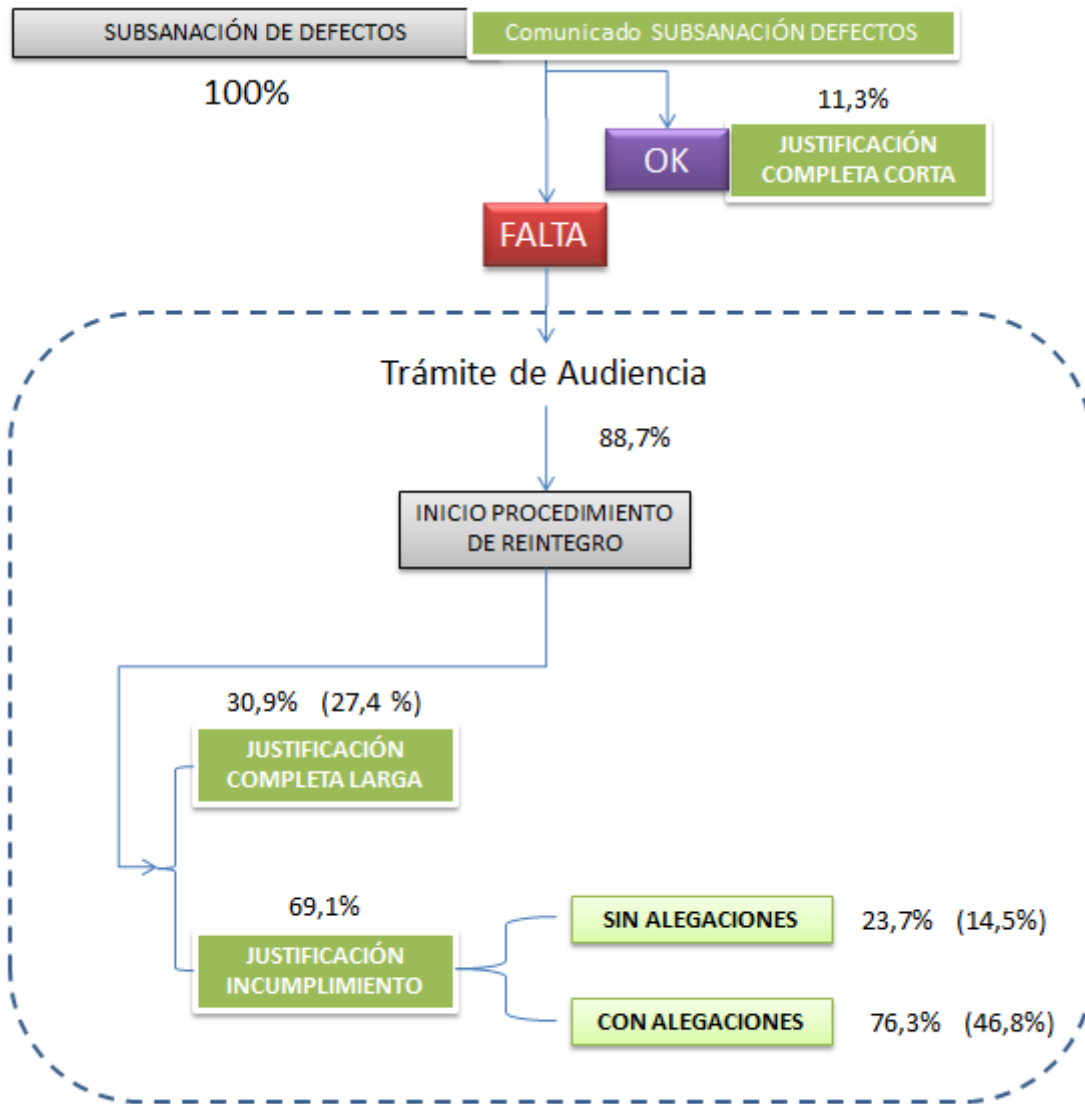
SUBSANACIÓN DE DEFECTOS

Comunicado SUBSANACIÓN DEFECTOS

100%

11,3%

OK

JUSTIFICACIÓN COMPLETA CORTA

FALTA

Trámite de Audiencia

88,7%

INICIO PROCEDIMIENTO DE REINTEGRO

30,9% (27,4 %)

JUSTIFICACIÓN COMPLETA LARGA

69,1%

JUSTIFICACIÓN INCUMPLIMIENTO

SIN ALEGACIONES

23,7% (14,5%)

CON ALEGACIONES

76,3% (46,8%)